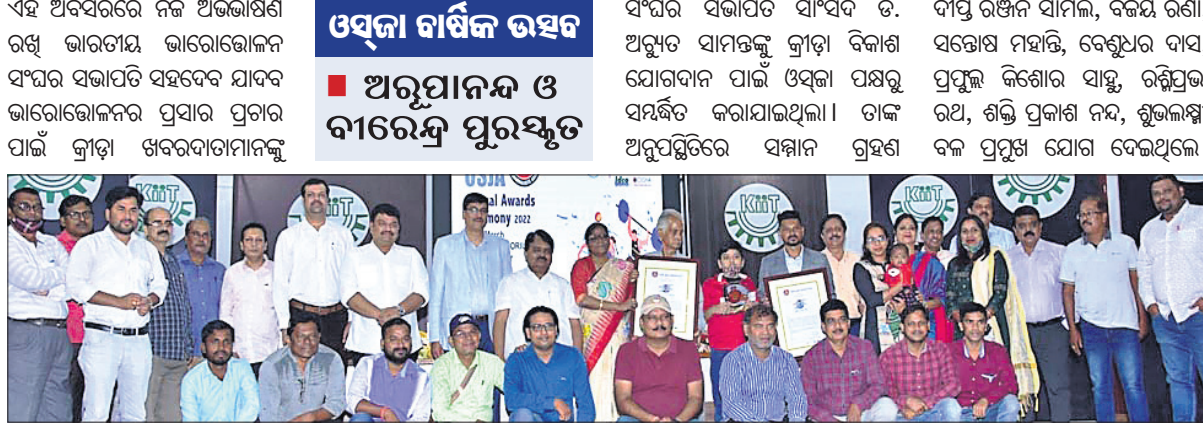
ଏହି ଅବସରରେ ନିଜ ଅଭିଭାଷଣ ରଖି ଭାରତୀୟ ଭାରୋତ୍ତୋଳନ ସଂଘର ସଭାପତି ସହଦେବ ଯାଦବ ଭାରୋତ୍ତୋଳନର ପ୍ରସାର ପ୍ରଚାର ପାଇଁ କ୍ରୀଡ଼ା ଖବରଦାତାମାନଙ୍କୁ

ଓସ୍‌ଜା ବାର୍ଷିକ ଉତ୍ସବ

ଅରୂପାନନ୍ଦ ଓ ବୀରେନ୍ଦ୍ର ପୁରସ୍କୃତ

ସଂଘର ସଭାପତି ସାଂସଦ ଡ. ଅଚ୍ୟୁତ ସାମନ୍ତଙ୍କୁ କ୍ରୀଡ଼ା ବିକାଶ ଯୋଗଦାନ ପାଇଁ ଓସ୍‌ଜା ପକ୍ଷରୁ ସମ୍ବର୍ଦ୍ଧିତ କରାଯାଇଥିଲା। ତାଙ୍କ ଅନୁପସ୍ଥିତିରେ ସମ୍ମାନ ଗ୍ରହଣ

ଦୀପ୍ତି ରଞ୍ଜନ ସାମଲ, ବିଜୟ ରଣା ସନ୍ତୋଷ ମହାନ୍ତି, ବେଣୁଧର ଦାସ ପ୍ରଫୁଲ୍ଲ କିଶୋର ସାହୁ, ରଶ୍ମିପ୍ରଭ ରଥ, ଶକ୍ତି ପ୍ରକାଶ ନନ୍ଦ, ଶୁଭଲକ୍ଷ୍ମୀ ବଳ ପ୍ରମୁଖ ଯୋଗ ଦେଇଥିଲେ

KiiT OSJA al Awards mony 2022 KiiT KiiT